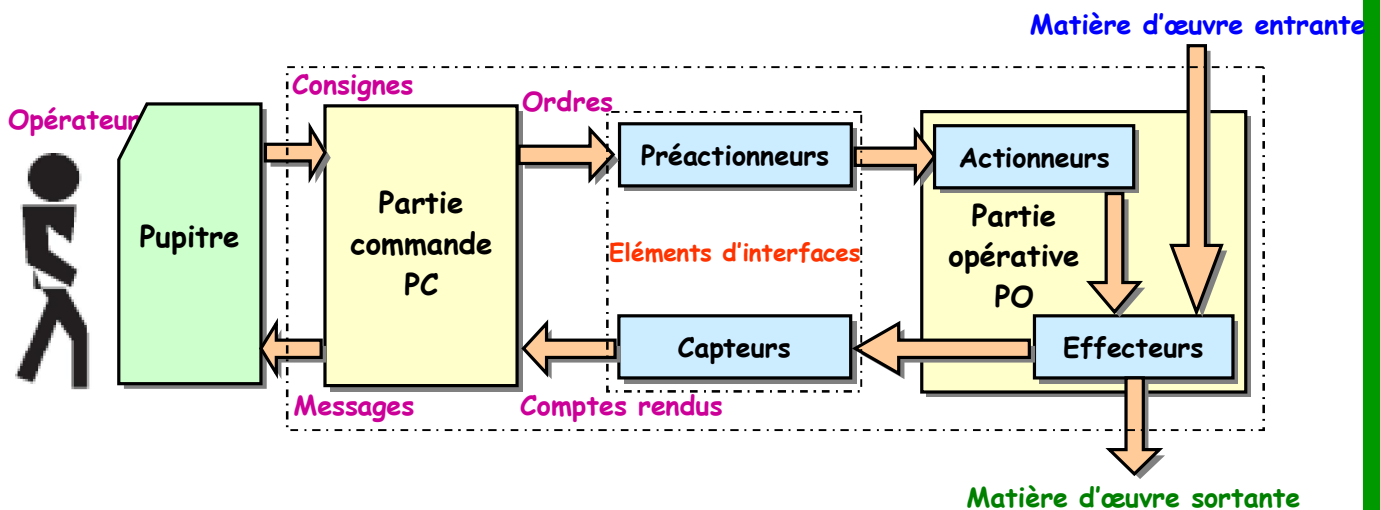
Matière d'œuvre entrante

Opérateur

Consignes

Ordres

Pupitre

Partie commande PC

Préactionneurs

Actionneurs

Partie opérative PO

Eléments d'interfaces

Capteurs

Effecteurs

Messages

Comptes rendus

Matière d'œuvre sortante